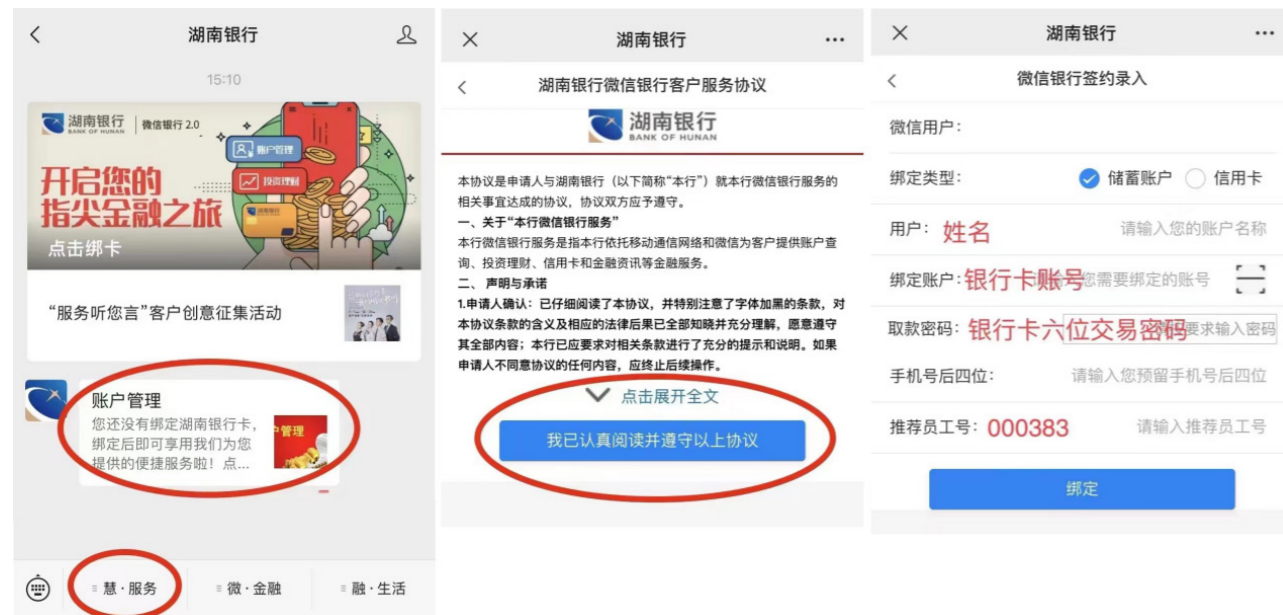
湖南银行

15:10

湖南银行 BANK OF HUNAN | 微信银行 2.0

账户管理

投资理财

开启您的指尖金融之旅

点击绑卡

"服务听您言"客户创意征集活动

账户管理

您还没有绑定湖南银行卡，绑定后即可享用我们为您提供的便捷服务啦！点...

慧·服务 微·金融 融·生活

湖南银行

湖南银行微信银行客户服务协议

湖南银行 BANK OF HUNAN

本协议是申请人与湖南银行（以下简称"本行"）就本行微信银行服务的相关事宜达成的协议，协议双方应予遵守。

一、关于"本行微信银行服务"

本行微信银行服务是指本行依托移动通信网络和微信为客户提供账户查询、投资理财、信用卡和金融资讯等金融服务。

二、声明与承诺

1.申请人确认：已仔细阅读了本协议，并特别注意了字体加黑的条款，对本协议条款的含义及相应的法律后果已全部知晓并充分理解，愿意遵守其全部内容；本行已应要求对相关条款进行了充分的提示和说明。如果申请人不同意协议的任何内容，应终止后续操作。

点击展开全文

我已认真阅读并遵守以上协议

湖南银行

微信银行签约录入

微信用户：

绑定类型： 储蓄账户 信用卡

用户：姓名 请输入您的账户名称

绑定账户：银行卡账号 您需要绑定的账号

取款密码：银行卡六位交易密码 要求输入密码

手机号后四位： 请输入您预留手机号后四位

推荐员工号：000383 请输入推荐员工号

绑定